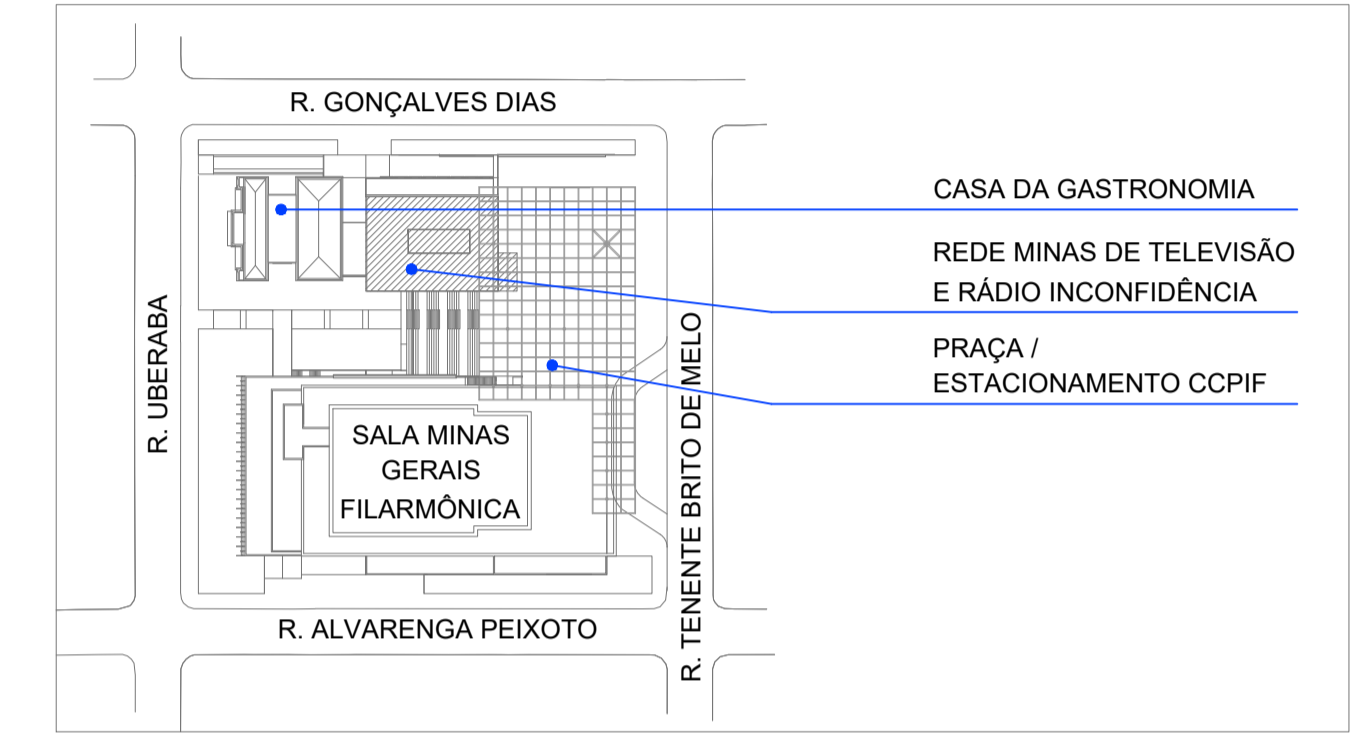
R. GONÇALVES DIAS

CASA DA GASTRONOMIA

REDE MINAS DE TELEVISÃO E RÁDIO INCONFIDÊNCIA

PRAÇA / ESTACIONAMENTO CCPIF

R. UBERABA

SALA MINAS GERAIS FILARMÔNICA

R. TENENTE BRITO DE MELO

R. ALVARENGA PEIXOTO